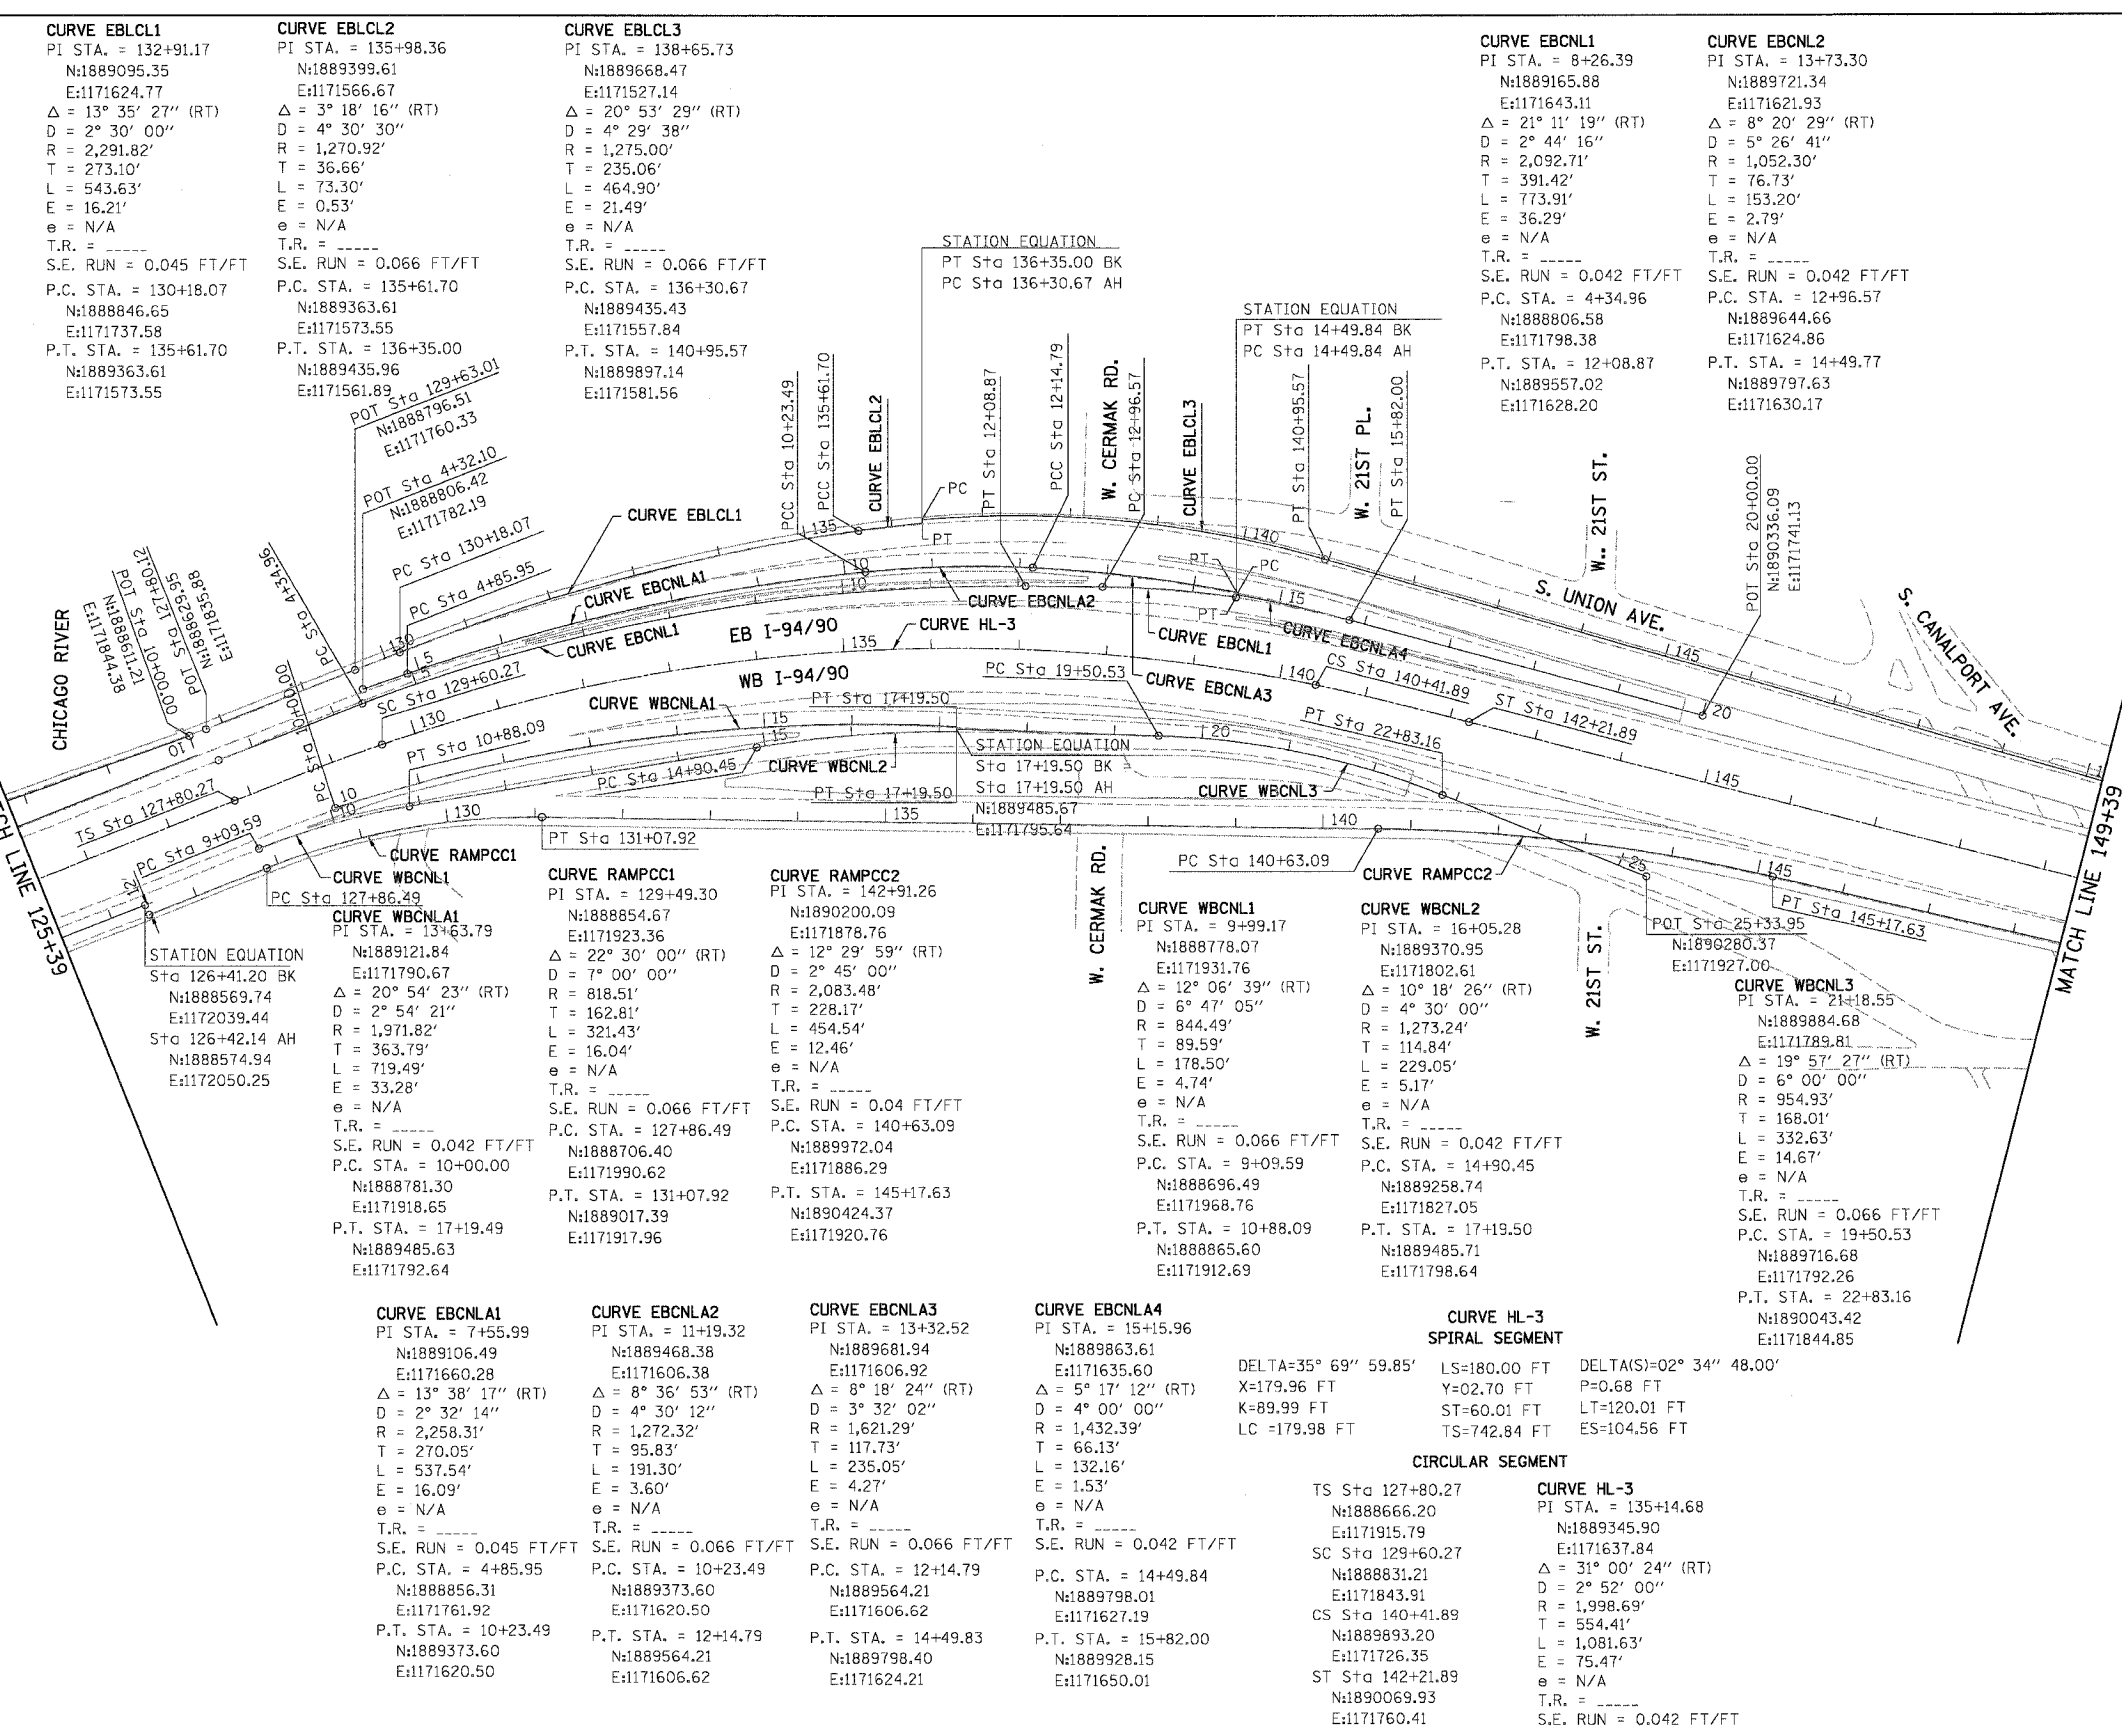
CURVE EBLCL1
PI STA. = 132+91.17
N:1889095.35
E:1171624.77
$\Delta$ = 13° 35' 27" (RT)
D = 2° 30' 00"
R = 2,291.82'
T = 273.10'
L = 543.63'
E = 16.21'
e = N/A
T.R. = _____
S.E. RUN = 0.045 FT/FT
P.C. STA. = 130+18.07
N:1888846.65
E:1171737.58
P.T. STA. = 135+61.70
N:1889363.61
E:1171573.55

CURVE EBLCL2
PI STA. = 135+98.36
N:1889399.61
E:1171566.67
$\Delta$ = 3° 18' 16" (RT)
D = 4° 30' 30"
R = 1,270.92'
T = 36.66'
L = 73.30'
E = 0.53'
e = N/A
T.R. = _____
S.E. RUN = 0.066 FT/FT
P.C. STA. = 135+61.70
N:1889363.61
E:1171573.55
P.T. STA. = 136+35.00
N:1889435.96
E:1171561.89

CURVE EBLCL3
PI STA. = 138+65.73
N:1889668.47
E:1171527.14
$\Delta$ = 20° 53' 29" (RT)
D = 4° 29' 38"
R = 1,275.00'
T = 235.06'
L = 464.90'
E = 21.49'
e = N/A
T.R. = _____
S.E. RUN = 0.066 FT/FT
P.C. STA. = 136+30.67
N:1889435.43
E:1171557.84
P.T. STA. = 140+95.57
N:1889897.14
E:1171581.56

CURVE EBCNL1
PI STA. = 8+26.39
N:1889165.88
E:1171643.11
$\Delta$ = 21° 11' 19" (RT)
D = 2° 44' 16"
R = 2,092.71'
T = 391.42'
L = 773.91'
E = 36.29'
e = N/A
T.R. = _____
S.E. RUN = 0.042 FT/FT
P.C. STA. = 4+34.96
N:1888806.58
E:1171798.38
P.T. STA. = 12+08.87
N:1889557.02
E:1171628.20

CURVE EBCNL2
PI STA. = 13+73.30
N:1889721.34
E:1171621.93
$\Delta$ = 8° 20' 29" (RT)
D = 5° 26' 41"
R = 1,052.30'
T = 76.73'
L = 153.20'
E = 2.79'
e = N/A
T.R. = _____
S.E. RUN = 0.042 FT/FT
P.C. STA. = 12+96.57
N:1889644.66
E:1171624.86
P.T. STA. = 14+49.77
N:1889797.63
E:1171630.17

STATION EQUATION
PT Sta 136+35.00 BK
PC Sta 136+30.67 AH

STATION EQUATION
PT Sta 14+49.84 BK
PC Sta 14+49.84 AH

POT Sta 129+63.01
N:1888796.51
E:1171760.33

POT Sta 4+32.10
N:1888806.42
E:1171782.19

PC Sta 130+18.07
PC Sta 4+85.95
SC Sta 129+60.27
PT Sta 10+88.09
TS Sta 127+80.27
PC Sta 9+09.59
PC Sta 127+86.49
PC Sta 4+34.96
PC Sta 10+00.00
POT Sta 10+00.00
N:1888611.21
E:1171844.38
POT Sta 127+80.12
N:1888629.95
E:1171835.88
PCC Sta 10+23.49
PCC Sta 135+61.70
CURVE EBLCL2
PC
PT
PT Sta 12+08.87
PCC Sta 12+14.79
W. CERMAK RD.
PC Sta 12+96.57
CURVE EBLCL3
PT Sta 140+95.57
W. 21ST PL.
PT Sta 15+82.00
W. 21ST ST.
POT Sta 20+00.00
N:1890336.09
E:1171741.13
CHICAGO RIVER
CURVE EBLCL1
CURVE EBCNLA1
CURVE EBCNL1
EB I-94/90
CURVE HL-3
CURVE EBCNLA2
CURVE EBCNL1
CURVE EBCNLA4
CURVE EBCNLA3
S. UNION AVE.
S. CANALPORT AVE.
WB I-94/90
CURVE WBCNLA1
PT Sta 17+19.50
PC Sta 19+50.53
CS Sta 140+41.89
ST Sta 142+21.89
PT Sta 22+83.16
PC Sta 14+90.45
CURVE WBCNL2
PT Sta 17+19.50
STATION EQUATION
Sta 17+19.50 BK
Sta 17+19.50 AH
N:1889485.67
E:1171795.64
CURVE WBCNL3
PT Sta 131+07.92
CURVE RAMPCC1
CURVE WBCNL1
W. CERMAK RD.
PC Sta 140+63.09
CURVE RAMPCC2
POT Sta 25+33.95
N:1890280.37
E:1171927.00
PT Sta 145+17.63
W. 21ST ST.
MATCH LINE 149+39
MATCH LINE 125+39
130 135 140 145 10 15 20 25 5 OT

STATION EQUATION
Sta 126+41.20 BK
N:1888569.74
E:1172039.44
Sta 126+42.14 AH
N:1888574.94
E:1172050.25

CURVE WBCNLA1
PI STA. = 13+63.79
N:1889121.84
E:1171790.67
$\Delta$ = 20° 54' 23" (RT)
D = 2° 54' 21"
R = 1,971.82'
T = 363.79'
L = 719.49'
E = 33.28'
e = N/A
T.R. = _____
S.E. RUN = 0.042 FT/FT
P.C. STA. = 10+00.00
N:1888781.30
E:1171918.65
P.T. STA. = 17+19.49
N:1889485.63
E:1171792.64

CURVE RAMPCC1
PI STA. = 129+49.30
N:1888854.67
E:1171923.36
$\Delta$ = 22° 30' 00" (RT)
D = 7° 00' 00"
R = 818.51'
T = 162.81'
L = 321.43'
E = 16.04'
e = N/A
T.R. = _____
S.E. RUN = 0.066 FT/FT
P.C. STA. = 127+86.49
N:1888706.40
E:1171990.62
P.T. STA. = 131+07.92
N:1889017.39
E:1171917.96

CURVE RAMPCC2
PI STA. = 142+91.26
N:1890200.09
E:1171878.76
$\Delta$ = 12° 29' 59" (RT)
D = 2° 45' 00"
R = 2,083.48'
T = 228.17'
L = 454.54'
E = 12.46'
e = N/A
T.R. = _____
S.E. RUN = 0.04 FT/FT
P.C. STA. = 140+63.09
N:1889972.04
E:1171886.29
P.T. STA. = 145+17.63
N:1890424.37
E:1171920.76

CURVE WBCNL1
PI STA. = 9+99.17
N:1888778.07
E:1171931.76
$\Delta$ = 12° 06' 39" (RT)
D = 6° 47' 05"
R = 844.49'
T = 89.59'
L = 178.50'
E = 4.74'
e = N/A
T.R. = _____
S.E. RUN = 0.066 FT/FT
P.C. STA. = 9+09.59
N:1888696.49
E:1171968.76
P.T. STA. = 10+88.09
N:1888865.60
E:1171912.69

CURVE WBCNL2
PI STA. = 16+05.28
N:1889370.95
E:1171802.61
$\Delta$ = 10° 18' 26" (RT)
D = 4° 30' 00"
R = 1,273.24'
T = 114.84'
L = 229.05'
E = 5.17'
e = N/A
T.R. = _____
S.E. RUN = 0.042 FT/FT
P.C. STA. = 14+90.45
N:1889258.74
E:1171827.05
P.T. STA. = 17+19.50
N:1889485.71
E:1171798.64

CURVE WBCNL3
PI STA. = 21+18.55
N:1889884.68
E:1171789.81
$\Delta$ = 19° 57' 27" (RT)
D = 6° 00' 00"
R = 954.93'
T = 168.01'
L = 332.63'
E = 14.67'
e = N/A
T.R. = _____
S.E. RUN = 0.066 FT/FT
P.C. STA. = 19+50.53
N:1889716.68
E:1171792.26
P.T. STA. = 22+83.16
N:1890043.42
E:1171844.85

CURVE EBCNLA1
PI STA. = 7+55.99
N:1889106.49
E:1171660.28
$\Delta$ = 13° 38' 17" (RT)
D = 2° 32' 14"
R = 2,258.31'
T = 270.05'
L = 537.54'
E = 16.09'
e = N/A
T.R. = _____
S.E. RUN = 0.045 FT/FT
P.C. STA. = 4+85.95
N:1888856.31
E:1171761.92
P.T. STA. = 10+23.49
N:1889373.60
E:1171620.50

CURVE EBCNLA2
PI STA. = 11+19.32
N:1889468.38
E:1171606.38
$\Delta$ = 8° 36' 53" (RT)
D = 4° 30' 12"
R = 1,272.32'
T = 95.83'
L = 191.30'
E = 3.60'
e = N/A
T.R. = _____
S.E. RUN = 0.066 FT/FT
P.C. STA. = 10+23.49
N:1889373.60
E:1171620.50
P.T. STA. = 12+14.79
N:1889564.21
E:1171606.62

CURVE EBCNLA3
PI STA. = 13+32.52
N:1889681.94
E:1171606.92
$\Delta$ = 8° 18' 24" (RT)
D = 3° 32' 02"
R = 1,621.29'
T = 117.73'
L = 235.05'
E = 4.27'
e = N/A
T.R. = _____
S.E. RUN = 0.066 FT/FT
P.C. STA. = 12+14.79
N:1889564.21
E:1171606.62
P.T. STA. = 14+49.83
N:1889798.40
E:1171624.21

CURVE EBCNLA4
PI STA. = 15+15.96
N:1889863.61
E:1171635.60
$\Delta$ = 5° 17' 12" (RT)
D = 4° 00' 00"
R = 1,432.39'
T = 66.13'
L = 132.16'
E = 1.53'
e = N/A
T.R. = _____
S.E. RUN = 0.042 FT/FT
P.C. STA. = 14+49.84
N:1889798.01
E:1171627.19
P.T. STA. = 15+82.00
N:1889928.15
E:1171650.01

CURVE HL-3
SPIRAL SEGMENT
DELTA=35° 69" 59.85'
X=179.96 FT
K=89.99 FT
LC =179.98 FT
LS=180.00 FT
Y=02.70 FT
ST=60.01 FT
TS=742.84 FT
DELTA(S)=02° 34" 48.00'
P=0.68 FT
LT=120.01 FT
ES=104.56 FT

CIRCULAR SEGMENT
TS Sta 127+80.27
N:1888666.20
E:1171915.79
SC Sta 129+60.27
N:1888831.21
E:1171843.91
CS Sta 140+41.89
N:1889893.20
E:1171726.35
ST Sta 142+21.89
N:1890069.93
E:1171760.41

CURVE HL-3
PI STA. = 135+14.68
N:1889345.90
E:1171637.84
$\Delta$ = 31° 00' 24" (RT)
D = 2° 52' 00"
R = 1,998.69'
T = 554.41'
L = 1,081.63'
E = 75.47'
e = N/A
T.R. = _____
S.E. RUN = 0.042 FT/FT